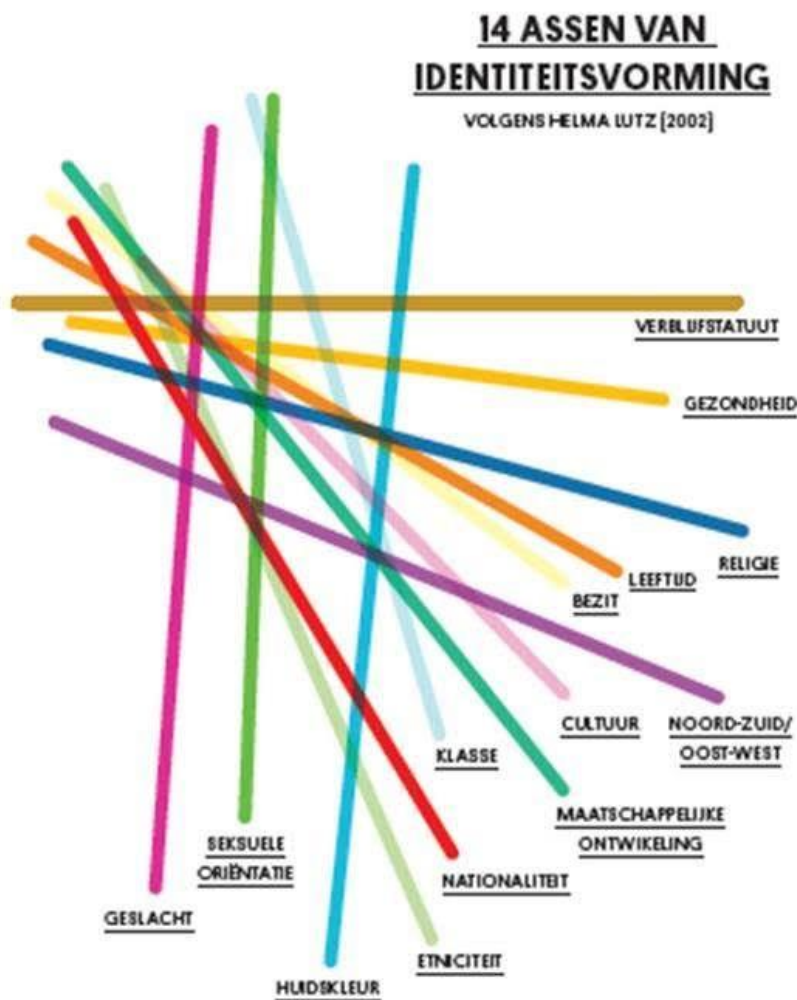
14 ASSEN VAN IDENTITEITSVORMING

VOLGENS HELMA LUTZ [2002]

VERBLIJFSTATUUT

GEZONDHEID

RELIGIE

LEEFTIJD

BEZIT

CULTUUR

NOORD-ZUID/ OOST-WEST

KLASSE

MAATSCHAPPELIJKE ONTWIKELING

SEKSUELE ORIËNTATIE

NATIONALITEIT

GESLACHT

ETNICITEIT

HUIDSKLEUR